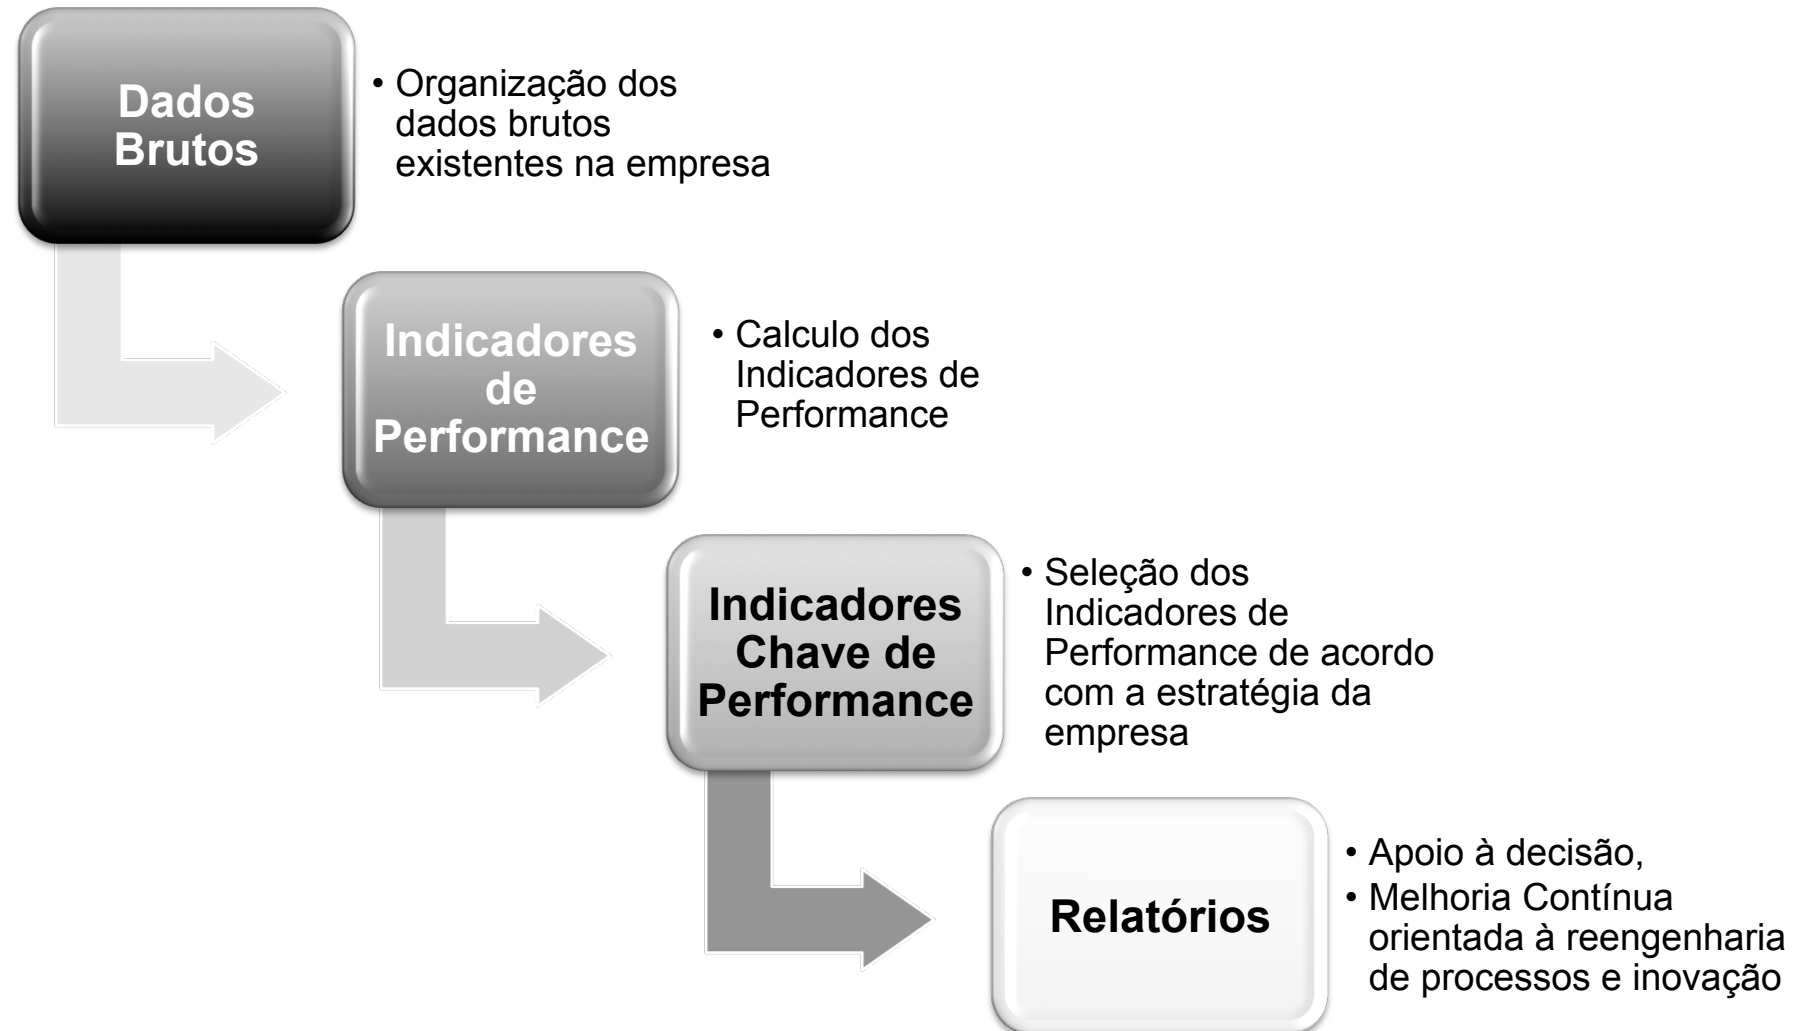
Dados Brutos

• Organização dos dados brutos existentes na empresa

Indicadores de Performance

• Calculo dos Indicadores de Performance

Indicadores Chave de Performance

• Seleção dos Indicadores de Performance de acordo com a estratégia da empresa

Relatórios

• Apoio à decisão,
• Melhoria Contínua orientada à reengenharia de processos e inovação